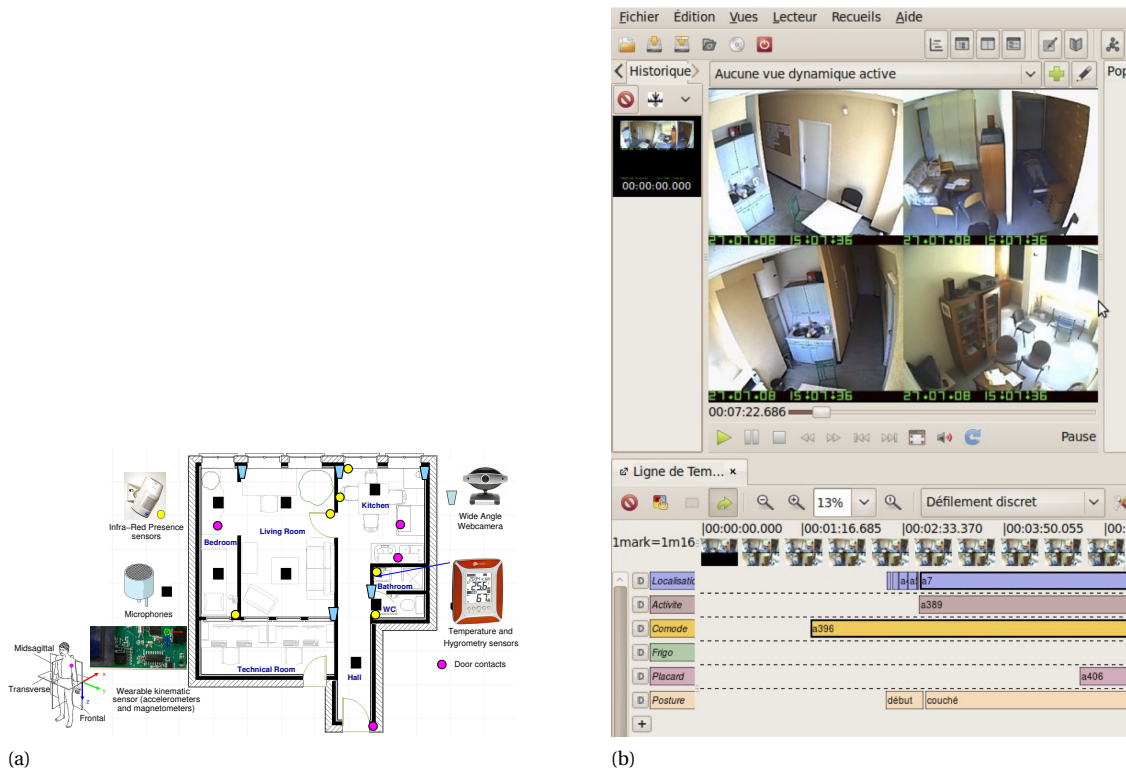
Infra–Red Presence sensors

Microphones

Midsagittal

Transverse

Frontal

Wearable kinematic sensor (accelerometers and magnetometers)

Bedroom

Living Room

Kitchen

Bathroom

WC

Technical Room

Hall

Wide Angle Webcamera

Temperature and Hygrometry sensors

Door contacts

(a)

Fichier Édition Vues Lecteur Recueils Aide

Historique

Aucune vue dynamique active

Pop

00:00:00.000

27-07-08 15:07:36

27-07-08 15:07:36

27-07-08 15:07:36

27-07-08 15:07:36

27-07-08 15:07:36

27-07-08 15:07:36

27-07-08 15:07:36

27-07-08 15:07:36

00:07:22.686

Pause

Ligne de Tem... ×

13%

Défilement discret

|00:00:00.000 |00:01:16.685 |00:02:33.370 |00:03:50.055 |0

1mark=1m16

D Localisatio a a a7

D Activite a389

D Comode a396

D Frigo

D Placard a406

D Posture début couché

+

(b)